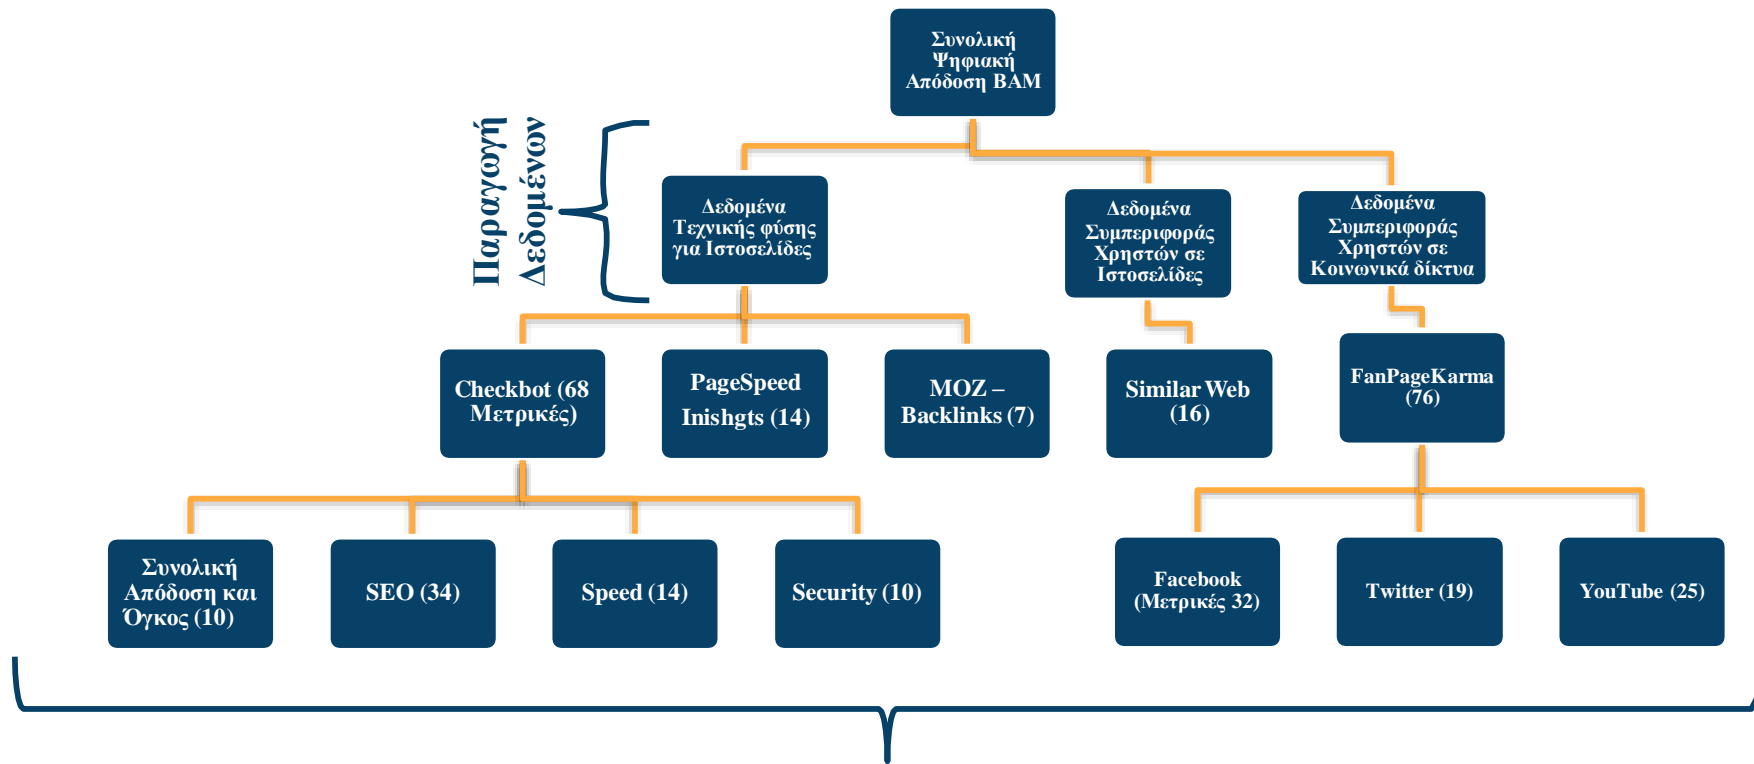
Συνολική Ψηφιακή Απόδοση BAM

Παραγωγή Δεδομένων

Δεδομένα Τεχνικής φύσης για Ιστοσελίδες

Δεδομένα Συμπεριφοράς Χρηστών σε Ιστοσελίδες

Δεδομένα Συμπεριφοράς Χρηστών σε Κοινωνικά δίκτυα

Checkbot (68 Μετρικές)

PageSpeed Inishgts (14)

MOZ – Backlinks (7)

Similar Web (16)

FanPageKarma (76)

Συνολική Απόδοση και Όγκος (10)

SEO (34)

Speed (14)

Security (10)

Facebook (Μετρικές 32)

Twitter (19)

YouTube (25)